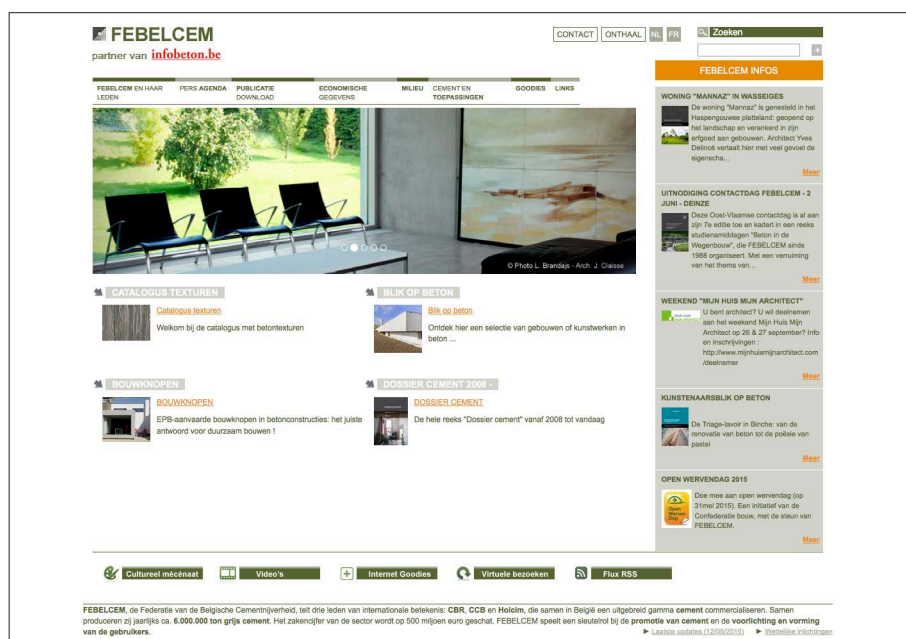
FEBELCEM
partner van infobeton.be

CONTACT ONTHAAL NL FR

Zoeken

FEBELCEM EN HAAR LEDEN | PERS AGENDA | PUBLICATIE DOWNLOAD | ECONOMISCHE GEGEVENS | MILIEU | CEMENT EN TOEPASSINGEN | GOODIES | LINKS

© Photo L. Brandajs - Arch. J. Claisse

CATALOGUS TEXTUREN
Catalogus texturen
Welkom bij de catalogus met betontexturen

BLIK OP BETON
Blik op beton
Ontdek hier een selectie van gebouwen of kunstwerken in beton ...

BOUWKNOPEN
BOUWKNOPEN
EPB-aanvaarde bouwknopen in betonconstructies: het juiste antwoord voor duurzaam bouwen !

DOSSIER CEMENT 2008 -
DOSSIER CEMENT
De hele reeks "Dossier cement" vanaf 2008 tot vandaag

FEBELCEM INFOS

WONING "MANNAZ" IN WASSEIGES
De woning "Mannaz" is genesteld in het Haspengouwse platteland: geopend op het landschap en verankerd in zijn erfgoed aan gebouwen. Architect Yves Delincé vertaalt hier met veel gevoel de eigenscha...
Meer

UITNODIGING CONTACTDAG FEBELCEM - 2 JUNI - DEINZE
Deze Oost-Vlaamse contactdag is al aan zijn 7e editie toe en kadert in een reeks studienamiddagen "Beton in de Wegenbouw", die FEBELCEM sinds 1988 organiseert. Met een vernieuwing van het thema van...
Meer

WEEKEND "MIJN HUIS MIJN ARCHITECT"
U bent architect? U wil deelnemen aan het weekend Mijn Huis Mijn Architect op 26 & 27 september? Info en inschrijvingen : http://www.mijnhuismijnarchitect.com/deelnemer
Meer

KUNSTENAARSBLIK OP BETON
De Triage-lavoir in Binche: van de renovatie van beton tot de poësie van pastel
Meer

OPEN WERVENDAG 2015
Open Wervendag
Doe mee aan open wervendag (op 31mei 2015). Een initiatief van de Confederatie bouw, met de steun van FEBELCEM.
Meer

Cultureel mécénaat | Video's | Internet Goodies | Virtuele bezoeken | Flux RSS

FEBELCEM, de Federatie van de Belgische Cementnijverheid, telt drie leden van internationale betekenis: CBR, CCB en Holcim, die samen in België een uitgebreid gamma cement commercialiseren. Samen produceren zij jaarlijks ca. 6.000.000 ton grijs cement. Het zakencijfer van de sector wordt op 500 miljoen euro geschat. FEBELCEM speelt een sleutelrol bij de promotie van cement en de voorlichting en vorming van de gebruikers.
► Laatste updates (12/05/2015) ► Wettelijke inlichtingen